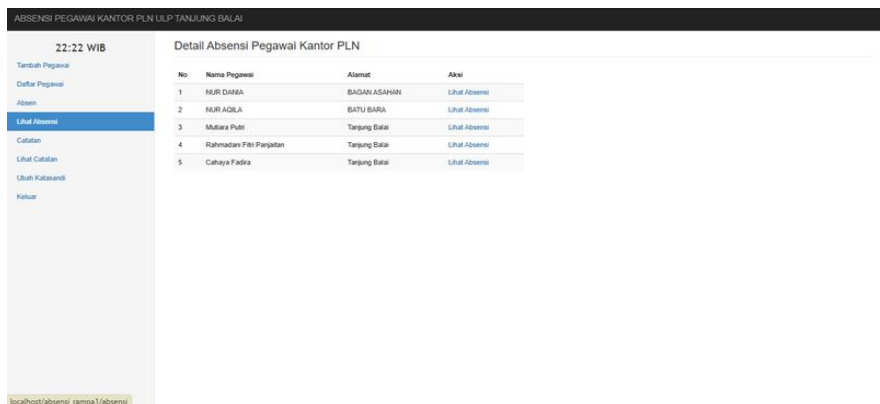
ABSENSI PEGAWAI KANTOR PLN ULP TANJUNG BALAI

22:22 WIB

Tambah Pegawai
Daftar Pegawai
Absen
Lihat Absensi
Catatan
Lihat Catatan
Ubah Katasandi
Keluar

Detail Absensi Pegawai Kantor PLN

| No | Nama Pegawai | Alamat | Aksi |
|---|---|---|---|
| 1 | NUR DANIA | BAGAN ASAHAN | Lihat Absensi |
| 2 | NUR AQILA | BATU BARA | Lihat Absensi |
| 3 | Mutiara Putri | Tanjung Balai | Lihat Absensi |
| 4 | Rahmadani Fitri Panjaitan | Tanjung Balai | Lihat Absensi |
| 5 | Cahaya Fadira | Tanjung Balai | Lihat Absensi |

localhost/absensi_rampa1/absensi